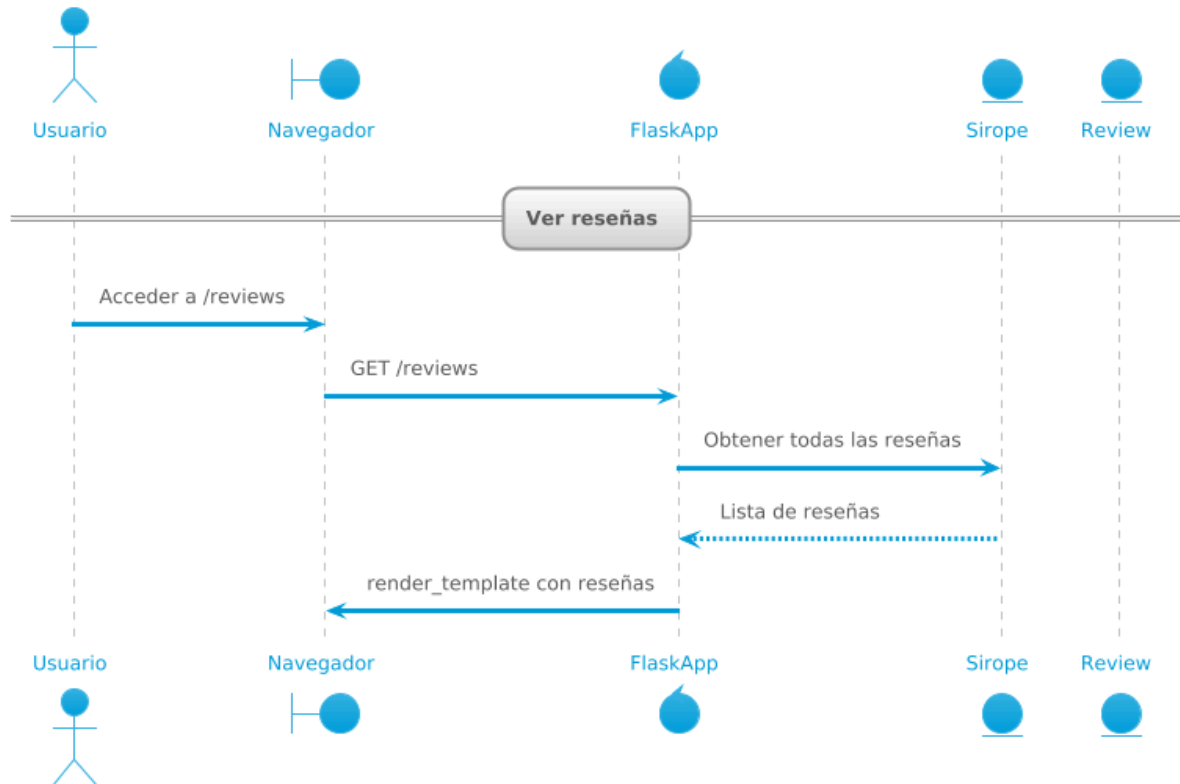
Usuario
Navegador
FlaskApp
Sirope
Review

Ver reseñas

Acceder a /reviews

GET /reviews

Obtener todas las reseñas

Lista de reseñas

render_template con reseñas

Usuario
Navegador
FlaskApp
Sirope
Review